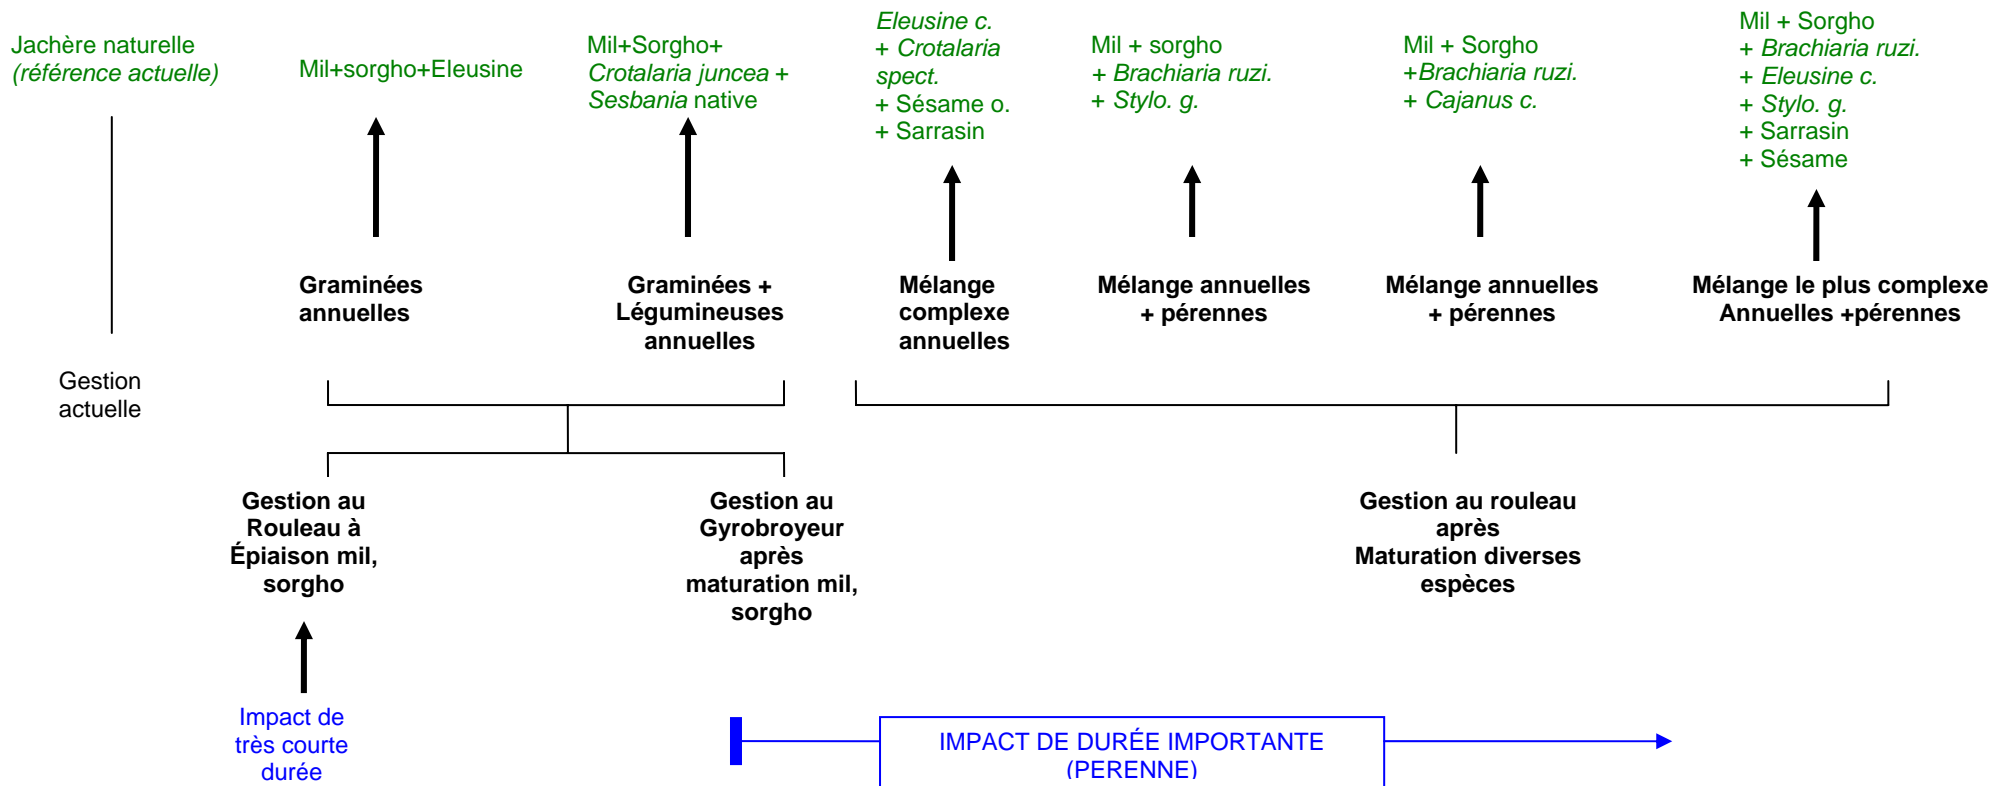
Jachère naturelle
(référence actuelle)

Mil+sorgho+Eleusine

Mil+Sorgho+
Crotalaria juncea +
Sesbania native

Eleusine c.
+ Crotalaria spect.
+ Sésame o.
+ Sarrasin

Mil + sorgho
+ Brachiaria ruzi.
+ Stylo. g.

Mil + Sorgho
+Brachiaria ruzi.
+ Cajanus c.

Mil + Sorgho
+ Brachiaria ruzi.
+ Eleusine c.
+ Stylo. g.
+ Sarrasin
+ Sésame

Graminées annuelles

Graminées + Légumineuses annuelles

Mélange complexe annuelles

Mélange annuelles + pérennes

Mélange annuelles + pérennes

Mélange le plus complexe Annuelles +pérennes

Gestion actuelle

Gestion au Rouleau à Épiaison mil, sorgho

Gestion au Gyrobroyeur après maturation mil, sorgho

Gestion au rouleau après Maturation diverses espèces

Impact de très courte durée

IMPACT DE DURÉE IMPORTANTE
(PERENNE)